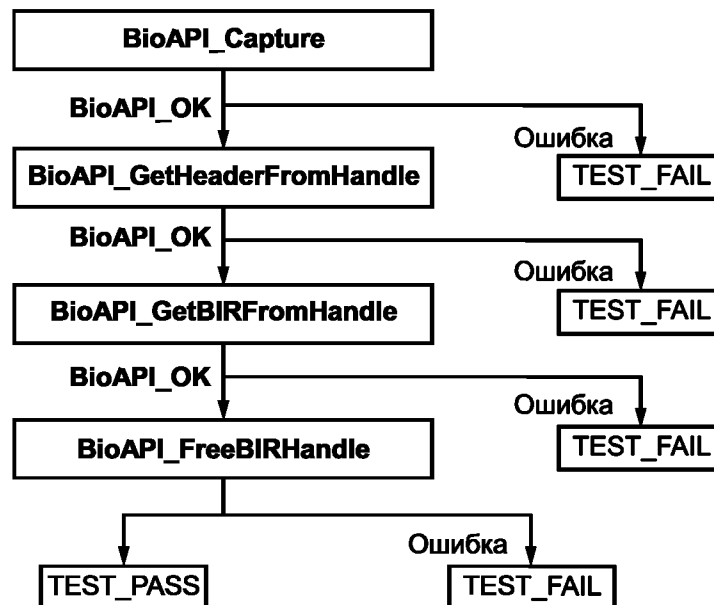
BioAPI_Capture

BioAPI_OK

Ошибка

TEST_FAIL

BioAPI_GetHeaderFromHandle

BioAPI_OK

Ошибка

TEST_FAIL

BioAPI_GetBIRFromHandle

BioAPI_OK

Ошибка

TEST_FAIL

BioAPI_FreeBIRHandle

Ошибка

TEST_PASS

TEST_FAIL